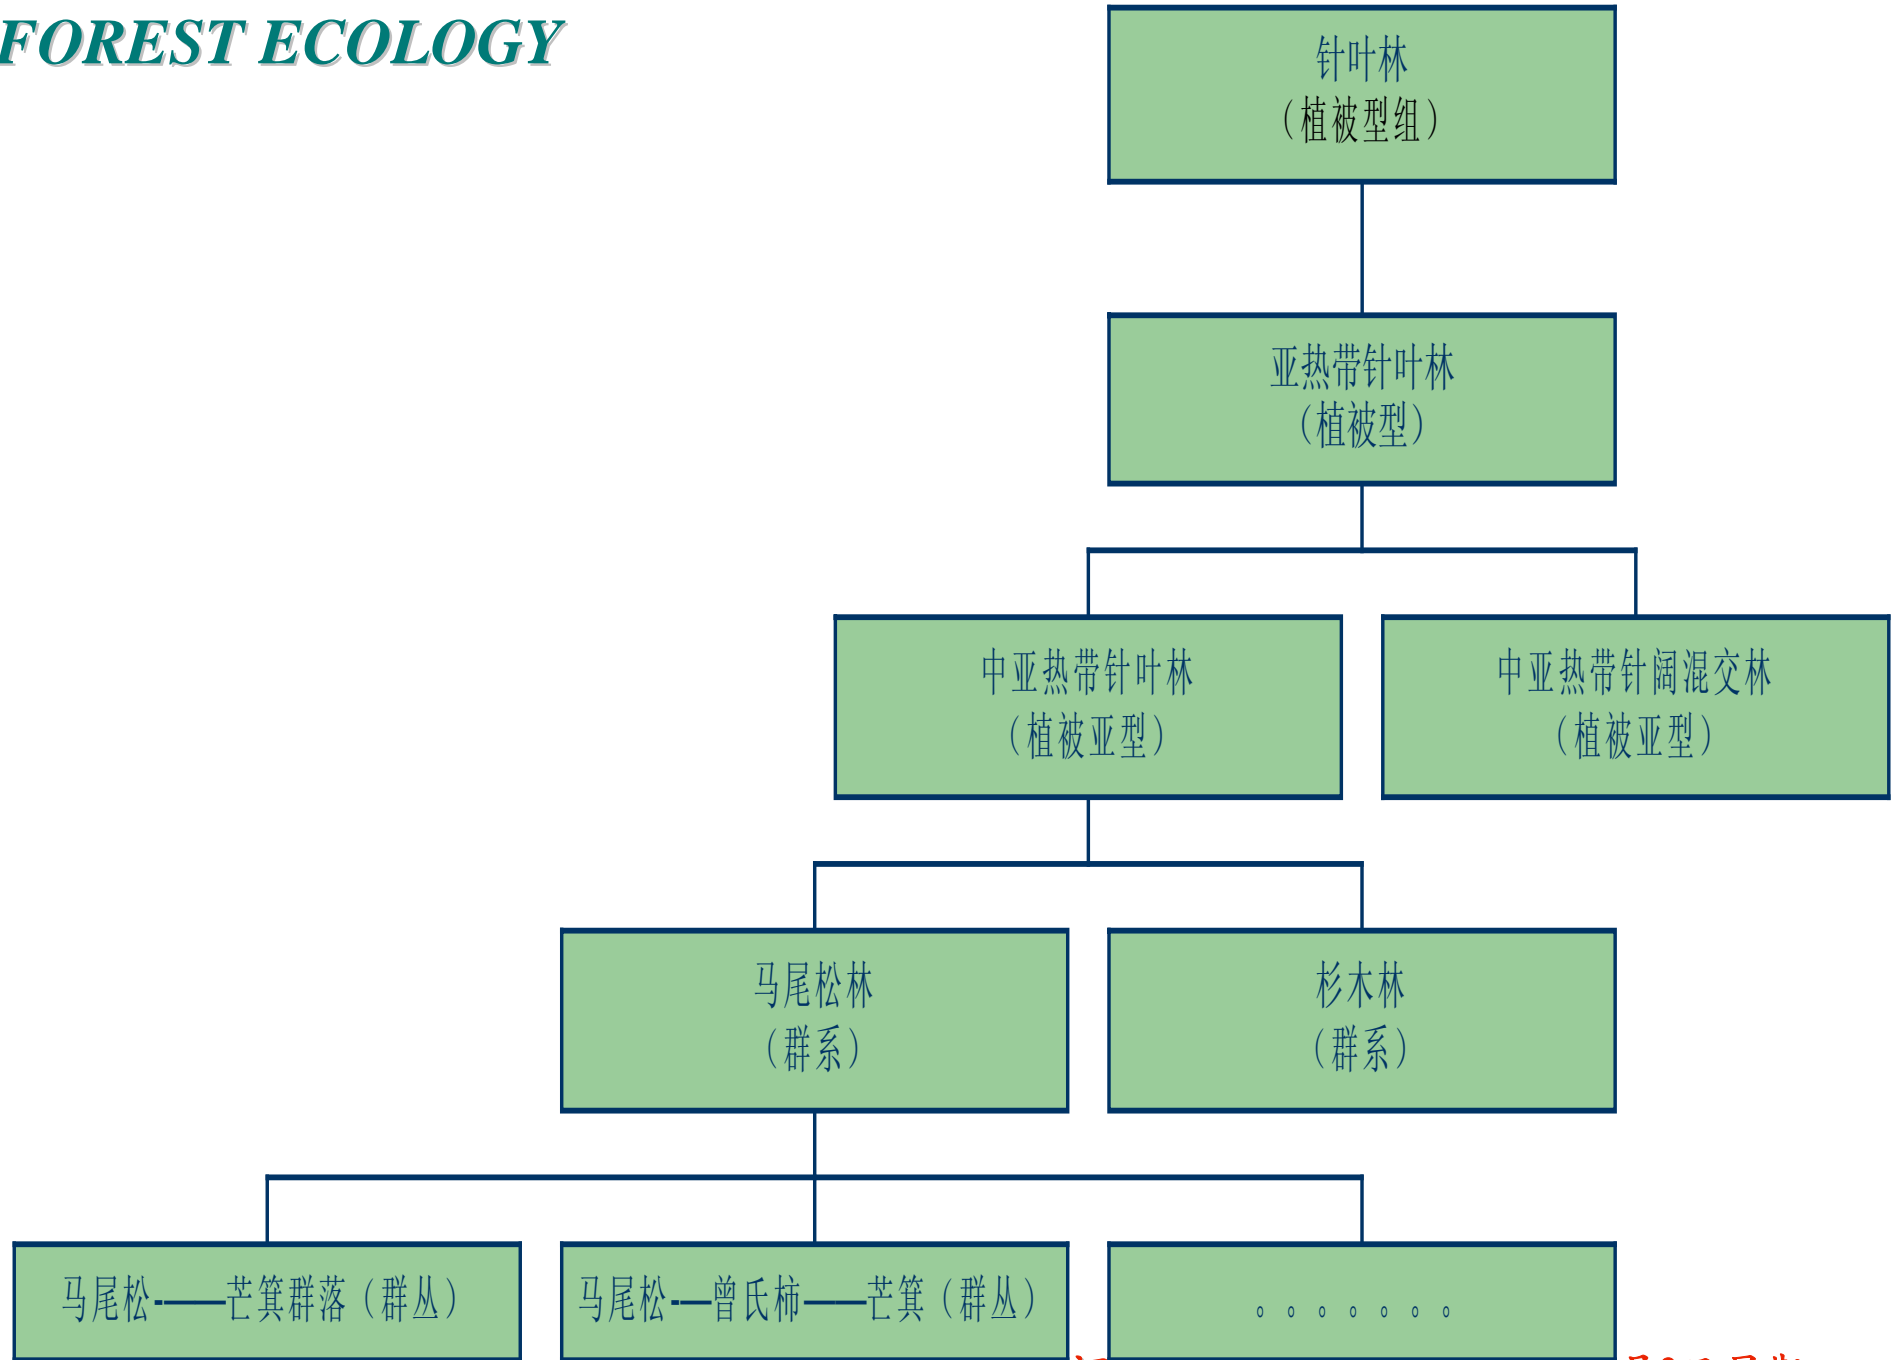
FOREST ECOLOGY

针叶林
（植被型组）

亚热带针叶林
（植被型）

中亚热带针叶林
（植被亚型）

中亚热带针阔混交林
（植被亚型）

马尾松林
（群系）

杉木林
（群系）

马尾松——芒箕群落（群丛）

马尾松—曾氏柿——芒箕（群丛）

。。。。。。。

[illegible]

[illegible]